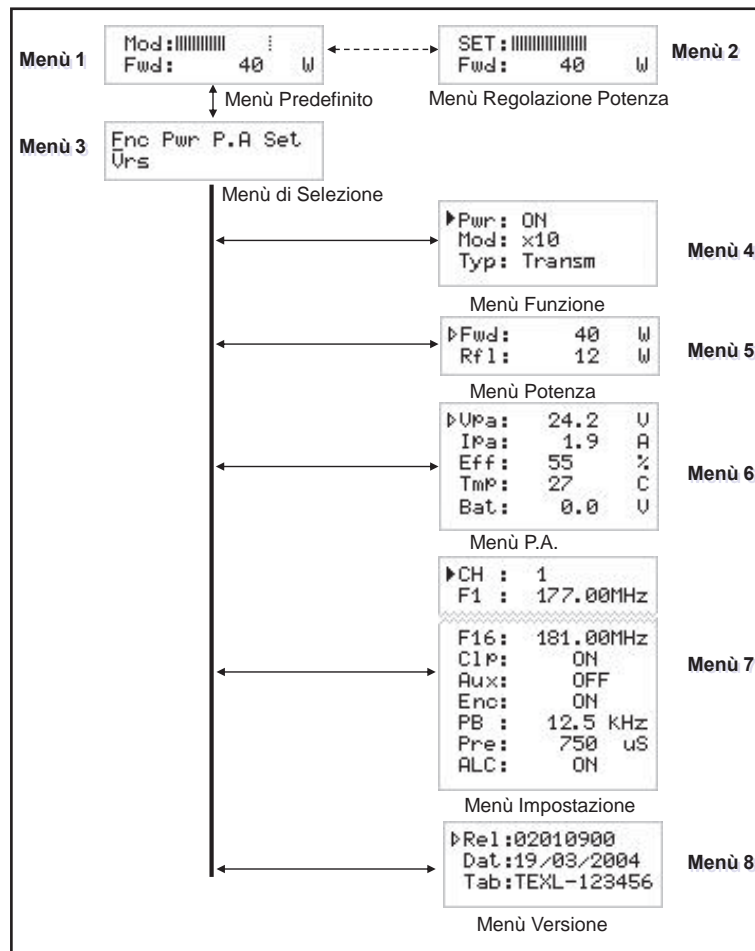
Menù 1

Mod:|||||||||||
Fwd: 40 W

Menù 2

SET:||||||||||||||||
Fwd: 40 W

Menù Predefinito

Menù Regolazione Potenza

Menù 3

Enc Pwr P.A Set
Vrs

Menù di Selezione

▶Pwr: ON
Mod: x10
Typ: Transm

Menù 4

Menù Funzione

▷Fwd: 40 W
Rfl: 12 W

Menù 5

Menù Potenza

▷Vpa: 24.2 V
Ipa: 1.9 A
Eff: 55 %
Tmp: 27 C
Bat: 0.0 V

Menù 6

Menù P.A.

▶CH : 1
F1 : 177.00MHz

F16: 181.00MHz
Clp: ON
Aux: OFF
Enc: ON
PB : 12.5 KHz
Pre: 750 uS
ALC: ON

Menù 7

Menù Impostazione

▷Rel:02010900
Dat:19/03/2004
Tab:TEXL-123456

Menù 8

Menù Versione